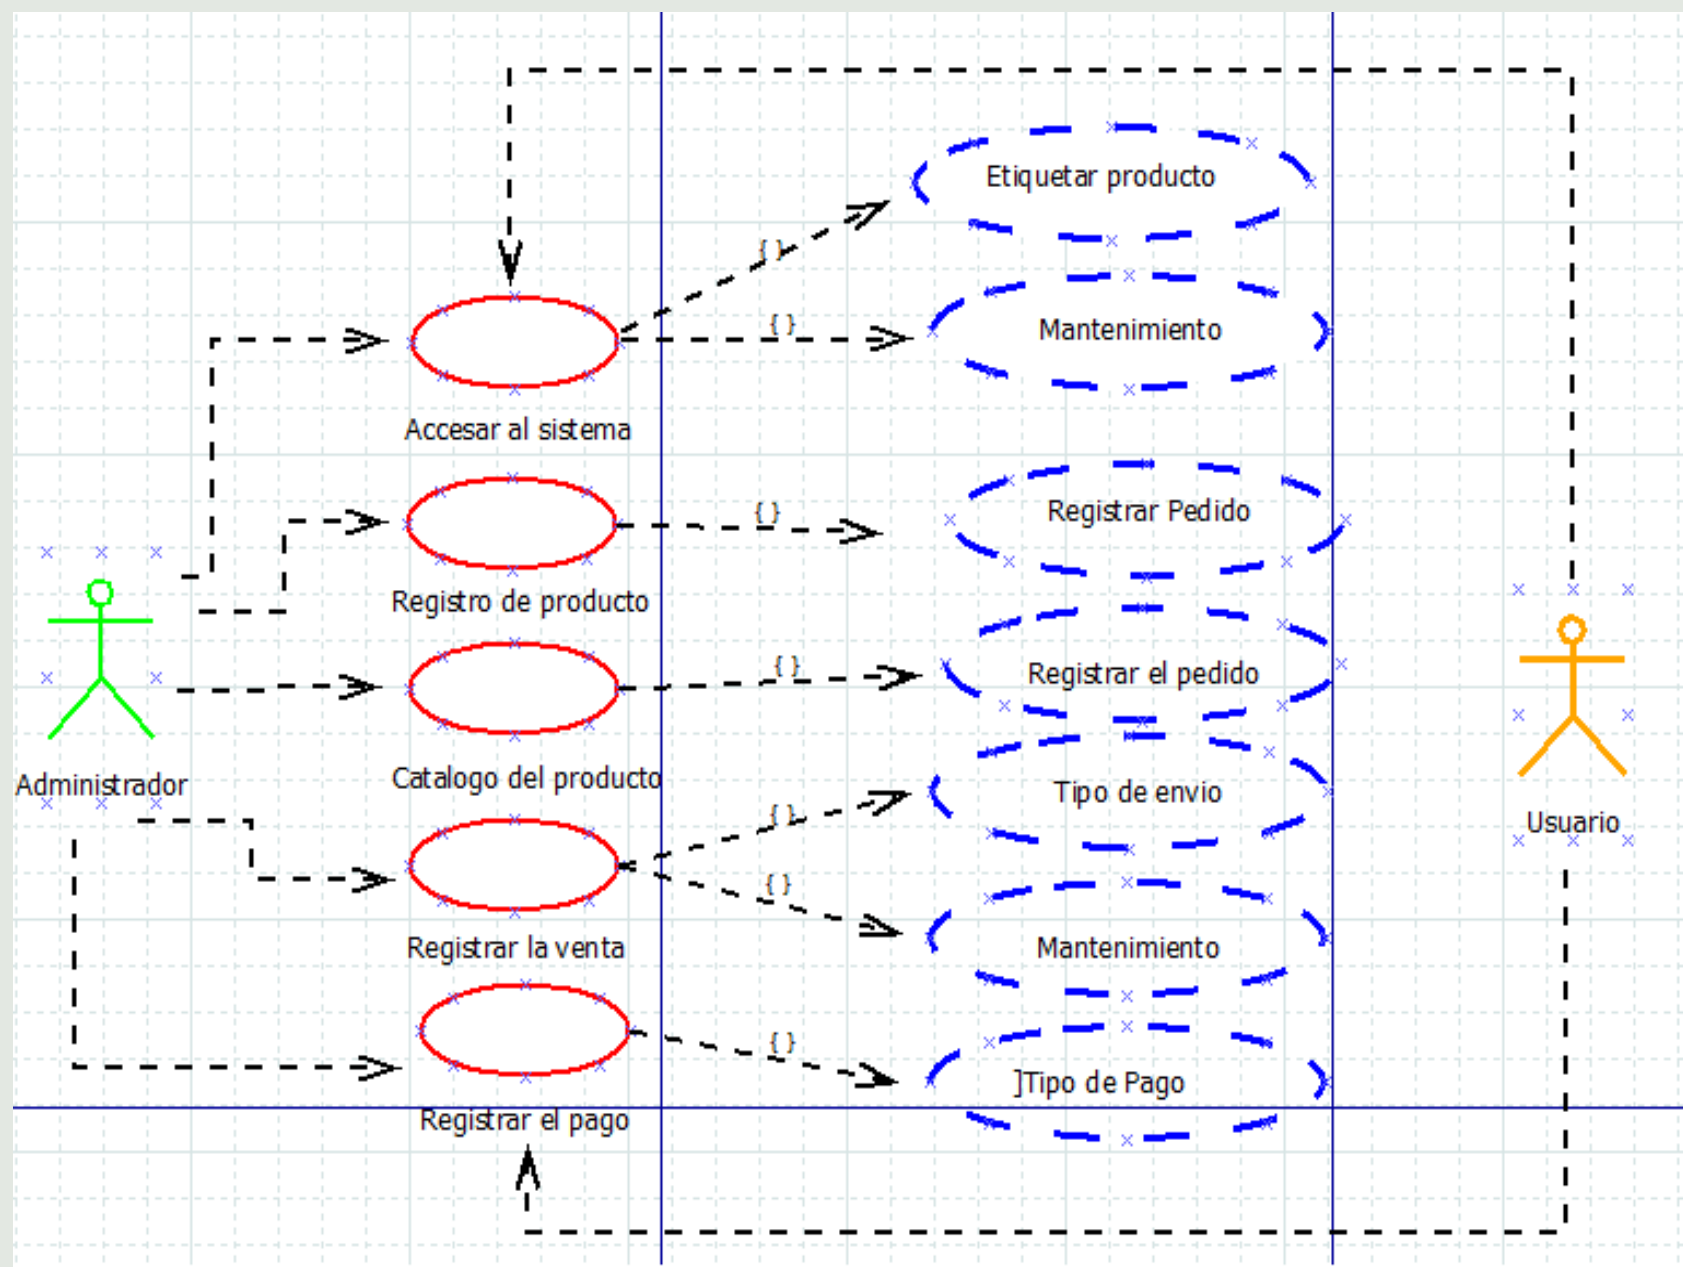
Etiquetar producto

{ }

{ }

Mantenimiento

Accesar al sistema

{ }

Registrar Pedido

Registro de producto

{ }

Registrar el pedido

Administrador

Catalogo del producto

Tipo de envio

Usuario

{ }

{ }

Registrar la venta

Mantenimiento

{ }

]Tipo de Pago

Registrar el pago